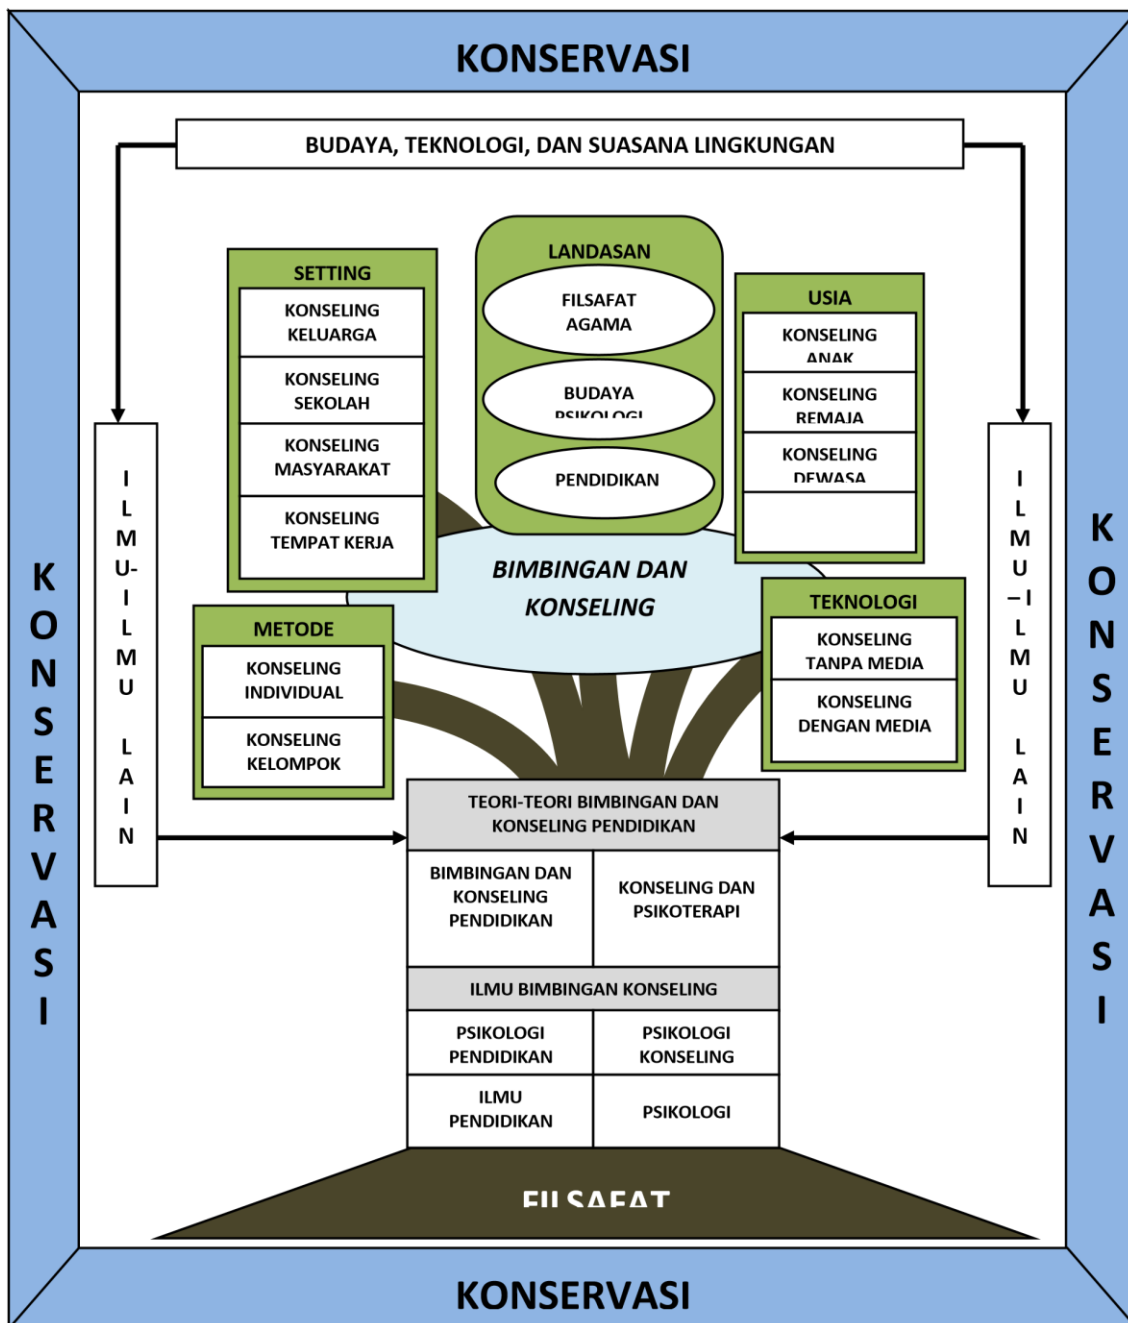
KONSERVASI

BUDAYA, TEKNOLOGI, DAN SUASANA LINGKUNGAN

SETTING
KONSELING KELUARGA
KONSELING SEKOLAH
KONSELING MASYARAKAT
KONSELING TEMPAT KERJA

LANDASAN
FILSAFAT AGAMA
BUDAYA PSIKOLOGI
PENDIDIKAN

USIA
KONSELING ANAK
KONSELING REMAJA
KONSELING DEWASA

ILMU-ILMU LAIN

KONSERVASI

BIMBINGAN DAN KONSELING

METODE
KONSELING INDIVIDUAL
KONSELING KELOMPOK

TEKNOLOGI
KONSELING TANPA MEDIA
KONSELING DENGAN MEDIA

ILMU–ILMU LAIN

KONSERVASI

TEORI-TEORI BIMBINGAN DAN KONSELING PENDIDIKAN

| BIMBINGAN DAN KONSELING PENDIDIKAN | KONSELING DAN PSIKOTERAPI |
|---|---|

ILMU BIMBINGAN KONSELING

| PSIKOLOGI PENDIDIKAN | PSIKOLOGI KONSELING |
|---|---|
| ILMU PENDIDIKAN | PSIKOLOGI |

FILSAFAT

KONSERVASI